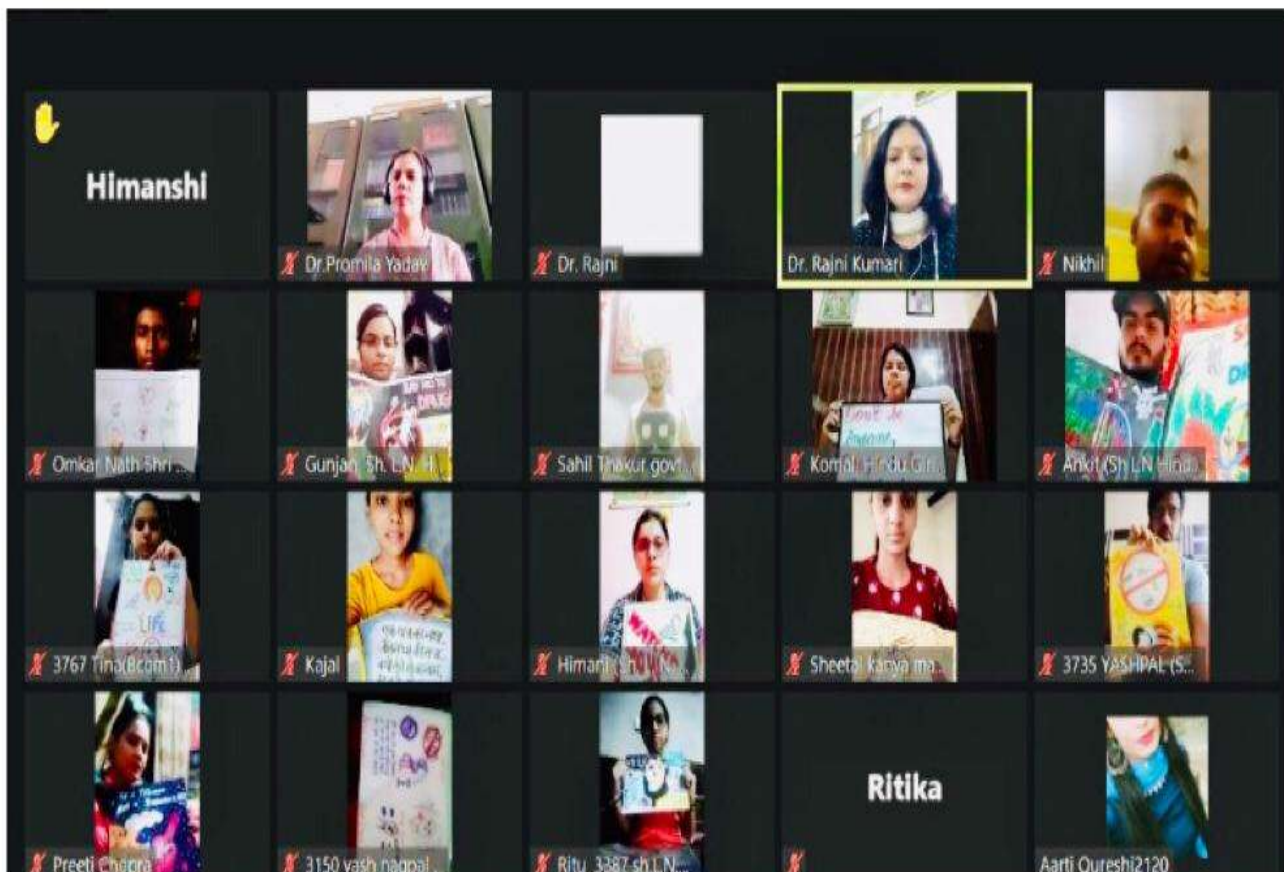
Himanshi

Dr.Promila Yadav

Dr. Rajni

Dr. Rajni Kumari

Nikhil

Omkar Nath Shri ...

Gunjan Sh. L.N. H...

Sahil Thakur govt...

Komal Hindu Gir...

Ankit (Sh LN Hind...

3767 Tina(Bcom1)

Kajal

Himani Sh. L.N...

Sheetal kanya ma...

3735 YASHPAL (S...

Preeti Chopra

3150 yash nagpal

Ritu 3387 sh.L.N...

Ritika

Aarti Qureshi2120